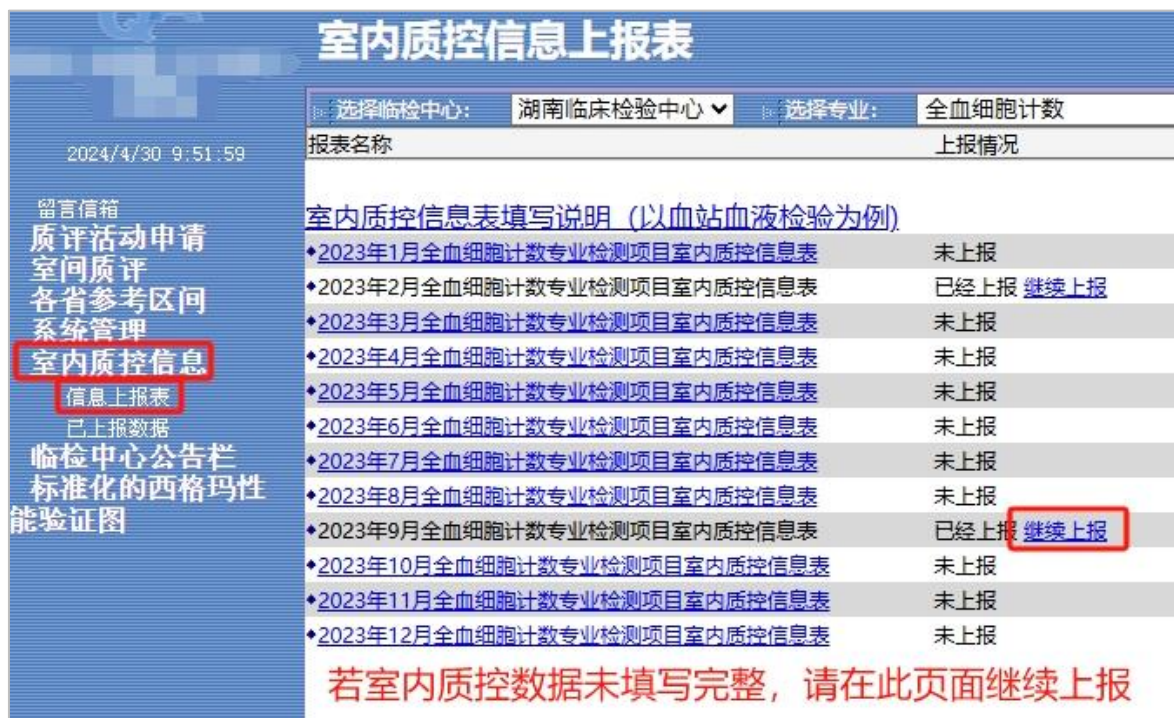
2024/4/30 9:51:59

留言信箱
质评活动申请
室间质评
各省参考区间
系统管理
室内质控信息
信息上报表
已上报数据
临检中心公告栏
标准化的西格玛性能验证图

室内质控信息上报表

选择临检中心: 湖南临床检验中心 选择专业: 全血细胞计数

| 报表名称 | 上报情况 |
|---|---|
| 室内质控信息表填写说明（以血站血液检验为例） | |
| ◆2023年1月全血细胞计数专业检测项目室内质控信息表 | 未上报 |
| ◆2023年2月全血细胞计数专业检测项目室内质控信息表 | 已经上报 继续上报 |
| ◆2023年3月全血细胞计数专业检测项目室内质控信息表 | 未上报 |
| ◆2023年4月全血细胞计数专业检测项目室内质控信息表 | 未上报 |
| ◆2023年5月全血细胞计数专业检测项目室内质控信息表 | 未上报 |
| ◆2023年6月全血细胞计数专业检测项目室内质控信息表 | 未上报 |
| ◆2023年7月全血细胞计数专业检测项目室内质控信息表 | 未上报 |
| ◆2023年8月全血细胞计数专业检测项目室内质控信息表 | 未上报 |
| ◆2023年9月全血细胞计数专业检测项目室内质控信息表 | 已经上报 继续上报 |
| ◆2023年10月全血细胞计数专业检测项目室内质控信息表 | 未上报 |
| ◆2023年11月全血细胞计数专业检测项目室内质控信息表 | 未上报 |
| ◆2023年12月全血细胞计数专业检测项目室内质控信息表 | 未上报 |

若室内质控数据未填写完整，请在此页面继续上报